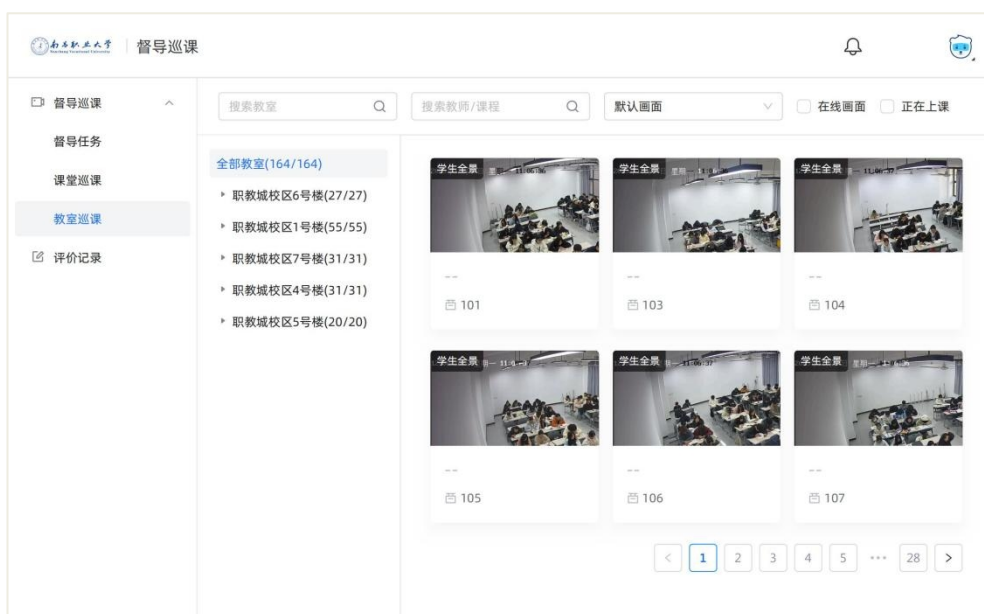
南昌职业大学 | 督导巡课

督导巡课
督导任务
课堂巡课
教室巡课
评价记录

搜索教室
搜索教师/课程
默认画面
在线画面
正在上课

全部教室(164/164)
职教城校区6号楼(27/27)
职教城校区1号楼(55/55)
职教城校区7号楼(31/31)
职教城校区4号楼(31/31)
职教城校区5号楼(20/20)

学生全景
--
101

学生全景
--
103

学生全景
--
104

学生全景
--
105

学生全景
--
106

学生全景
--
107

< 1 2 3 4 5 ··· 28 >